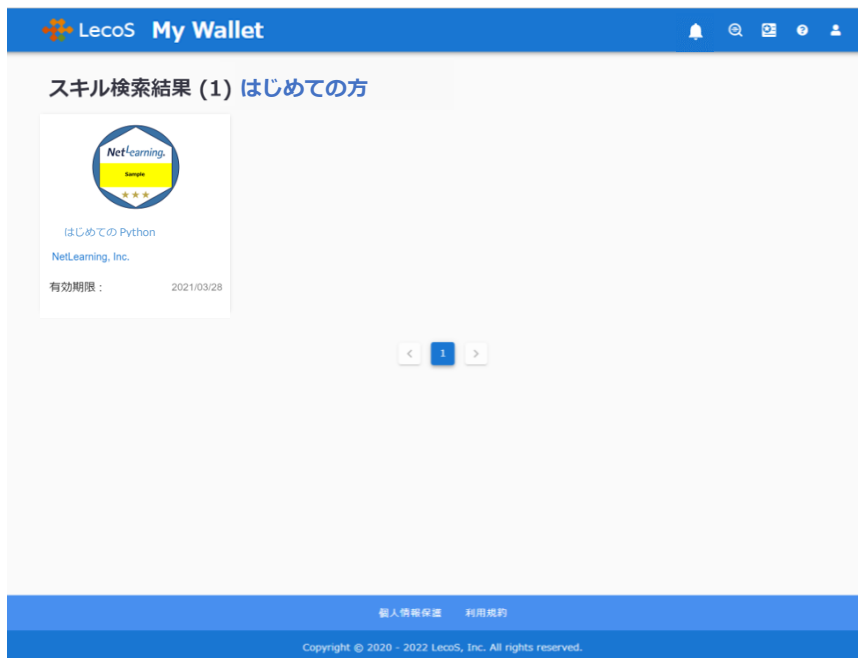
LecoS My Wallet

スキル検索結果 (1) はじめての方

NetLearning.
Sample
★★★

はじめての Python

NetLearning, Inc.

有効期限： 2021/03/28

<
1
>

個人情報保護 利用規約

Copyright © 2020 - 2022 LecoS, Inc. All rights reserved.